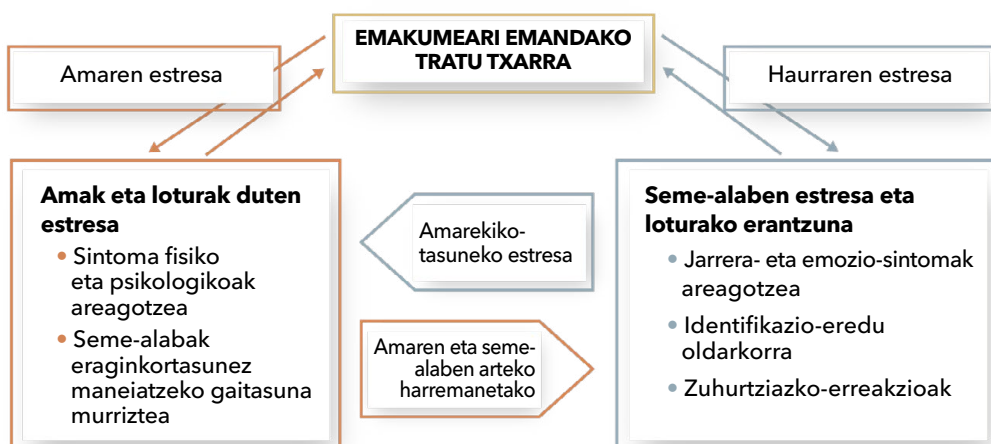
EMAKUMEARI EMANDAKO TRATU TXARRA

Amaren estresa

Haurraren estresa

Amak eta loturak duten estresa

• Sintoma fisiko eta psikologikoak areagotzea

• Seme-alabak eraginkortasunez maneiatzeko gaitasuna murriztea

Amarekikotasuneko estresa

Amaren eta seme-alaben arteko harremanetako

Seme-alaben estresa eta loturako erantzuna

• Jarrera- eta emozio-sintomak areagotzea

• Identifikazio-eredu oldarkorra

• Zuhurtziazko-erreakzioak